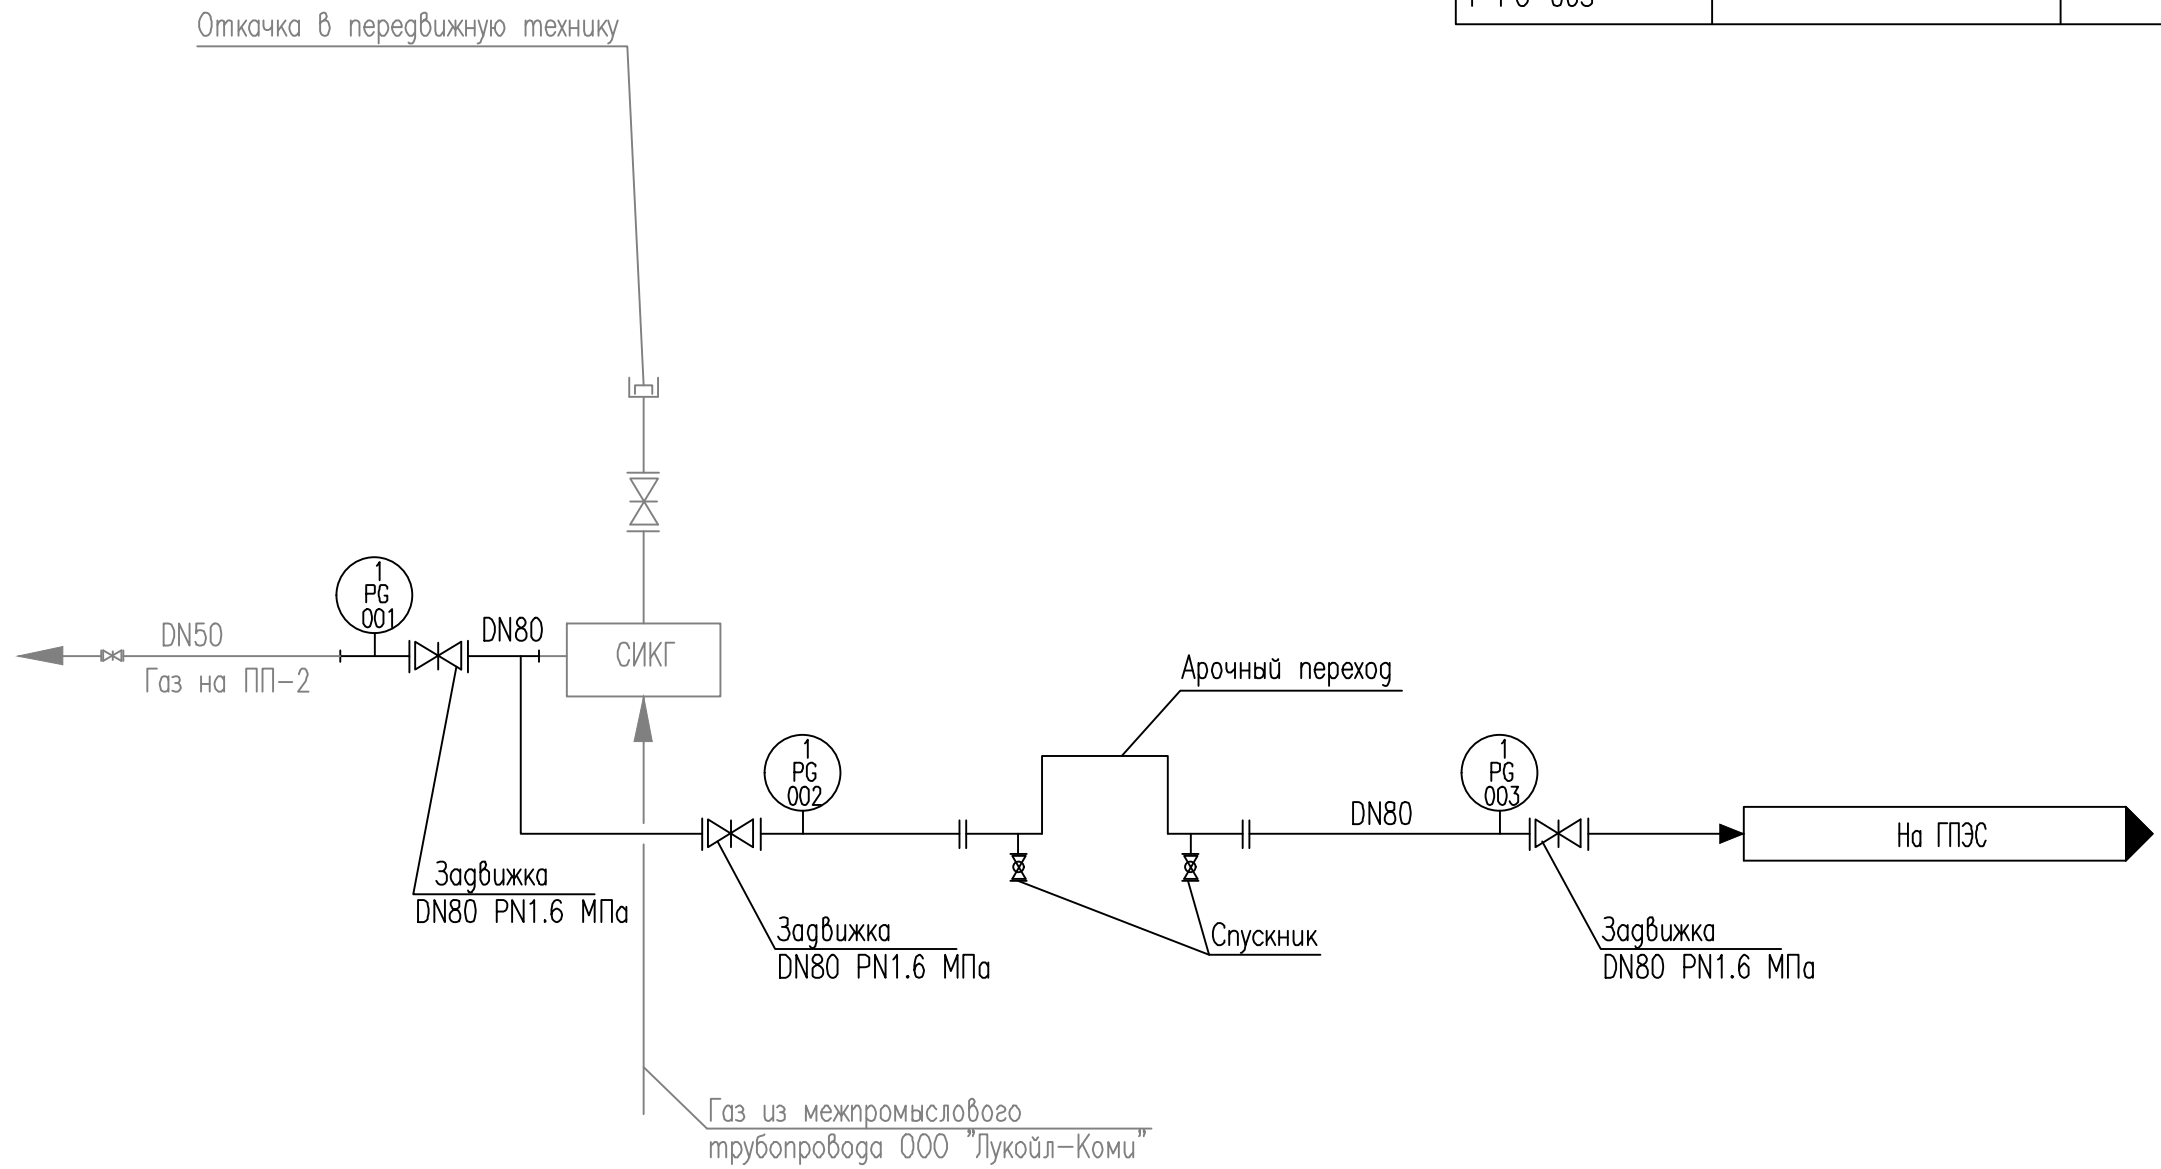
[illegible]

Откачка в передвижную технику

1
PG
001

DN50
Газ на ПП-2

DN80

СИКГ

Арочный переход

1
PG
002

1
PG
003

DN80

На ГПЭС

Задвижка
DN80 PN1.6 МПа

Задвижка
DN80 PN1.6 МПа

Спускник

Задвижка
DN80 PN1.6 МПа

Газ из межпромыслового трубопровода ООО "Лукойл-Коми"